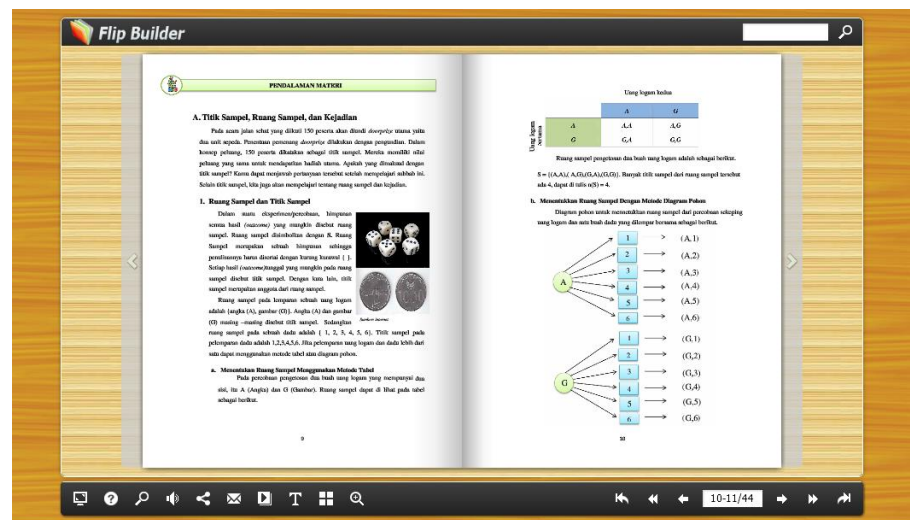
Flip Builder

PENDALAMAN MATERI

A. Titik Sampel, Ruang Sampel, dan Kejadian

Pada acara jalan sehat yang diikuti 150 peserta akan diundi doorprize utama yaitu dua unit sepeda. Penentuan pemenang doorprize dilakukan dengan pengundian. Dalam konsep peluang, 150 peserta dikatakan sebagai titik sampel. Mereka memiliki nilai peluang yang sama untuk mendapatkan hadiah utama. Apakah yang dimaksud dengan titik sampel? Kamu dapat menjawab pertanyaan tersebut setelah mempelajari subbab ini. Selain titik sampel, kita juga akan mempelajari tentang ruang sampel dan kejadian.

1. Ruang Sampel dan Titik Sampel

Dalam suatu eksperimen/percobaan, himpunan semua hasil (outcome) yang mungkin disebut ruang sampel. Ruang sampel dinotasikan dengan S. Ruang Sampel merupakan sebuah himpunan sehingga penulisannya harus diawali dengan kurung kurawal { }. Setiap hasil (outcome)tunggal yang mungkin pada ruang sampel disebut titik sampel. Dengan kata lain, titik sampel merupakan anggota dari ruang sampel.

Sumber: Internet

Ruang sampel pada lemparan sebuah uang logam adalah {angka (A), gambar (G)}. Angka (A) dan gambar (G) masing –masing disebut titik sampel. Sedangkan ruang sampel pada sebuah dadu adalah { 1, 2, 3, 4, 5, 6}. Titik sampel pada pelemparan dadu adalah 1,2,3,4,5,6. Jika pelemparan uang logam dan dadu lebih dari satu dapat menggunakan metode tabel atau diagram pohon.

a. Menentukan Ruang Sampel Menggunakan Metode Tabel

Pada percobaan pengetosan dua buah uang logam yang mempunyai dua sisi, itu A (Angka) dan G (Gambar). Ruang sampel dapat di lihat pada tabel sebagai berikut.

9

Uang logam kedua

Uang logam pertama

| | A | G |
|---|---|---|
| A | A,A | A,G |
| G | G,A | G,G |

Ruang sampel pengetosan dua buah uang logam adalah sebagai berikut.

S = {(A,A),( A,G),(G,A),(G,G)}. Banyak titik sampel dari ruang sampel tersebut ada 4, dapat di tulis n(S) = 4.

b. Menentukan Ruang Sampel Dengan Metode Diagram Pohon

Diagram pohon untuk menentukan ruang sampel dari percobaan sekeping uang logam dan satu buah dadu yang dilempar bersama sebagai berikut.

A
1 (A,1)
2 (A,2)
3 (A,3)
4 (A,4)
5 (A,5)
6 (A,6)

G
1 (G,1)
2 (G,2)
3 (G,3)
4 (G,4)
5 (G,5)
6 (G,6)

10

10-11/44